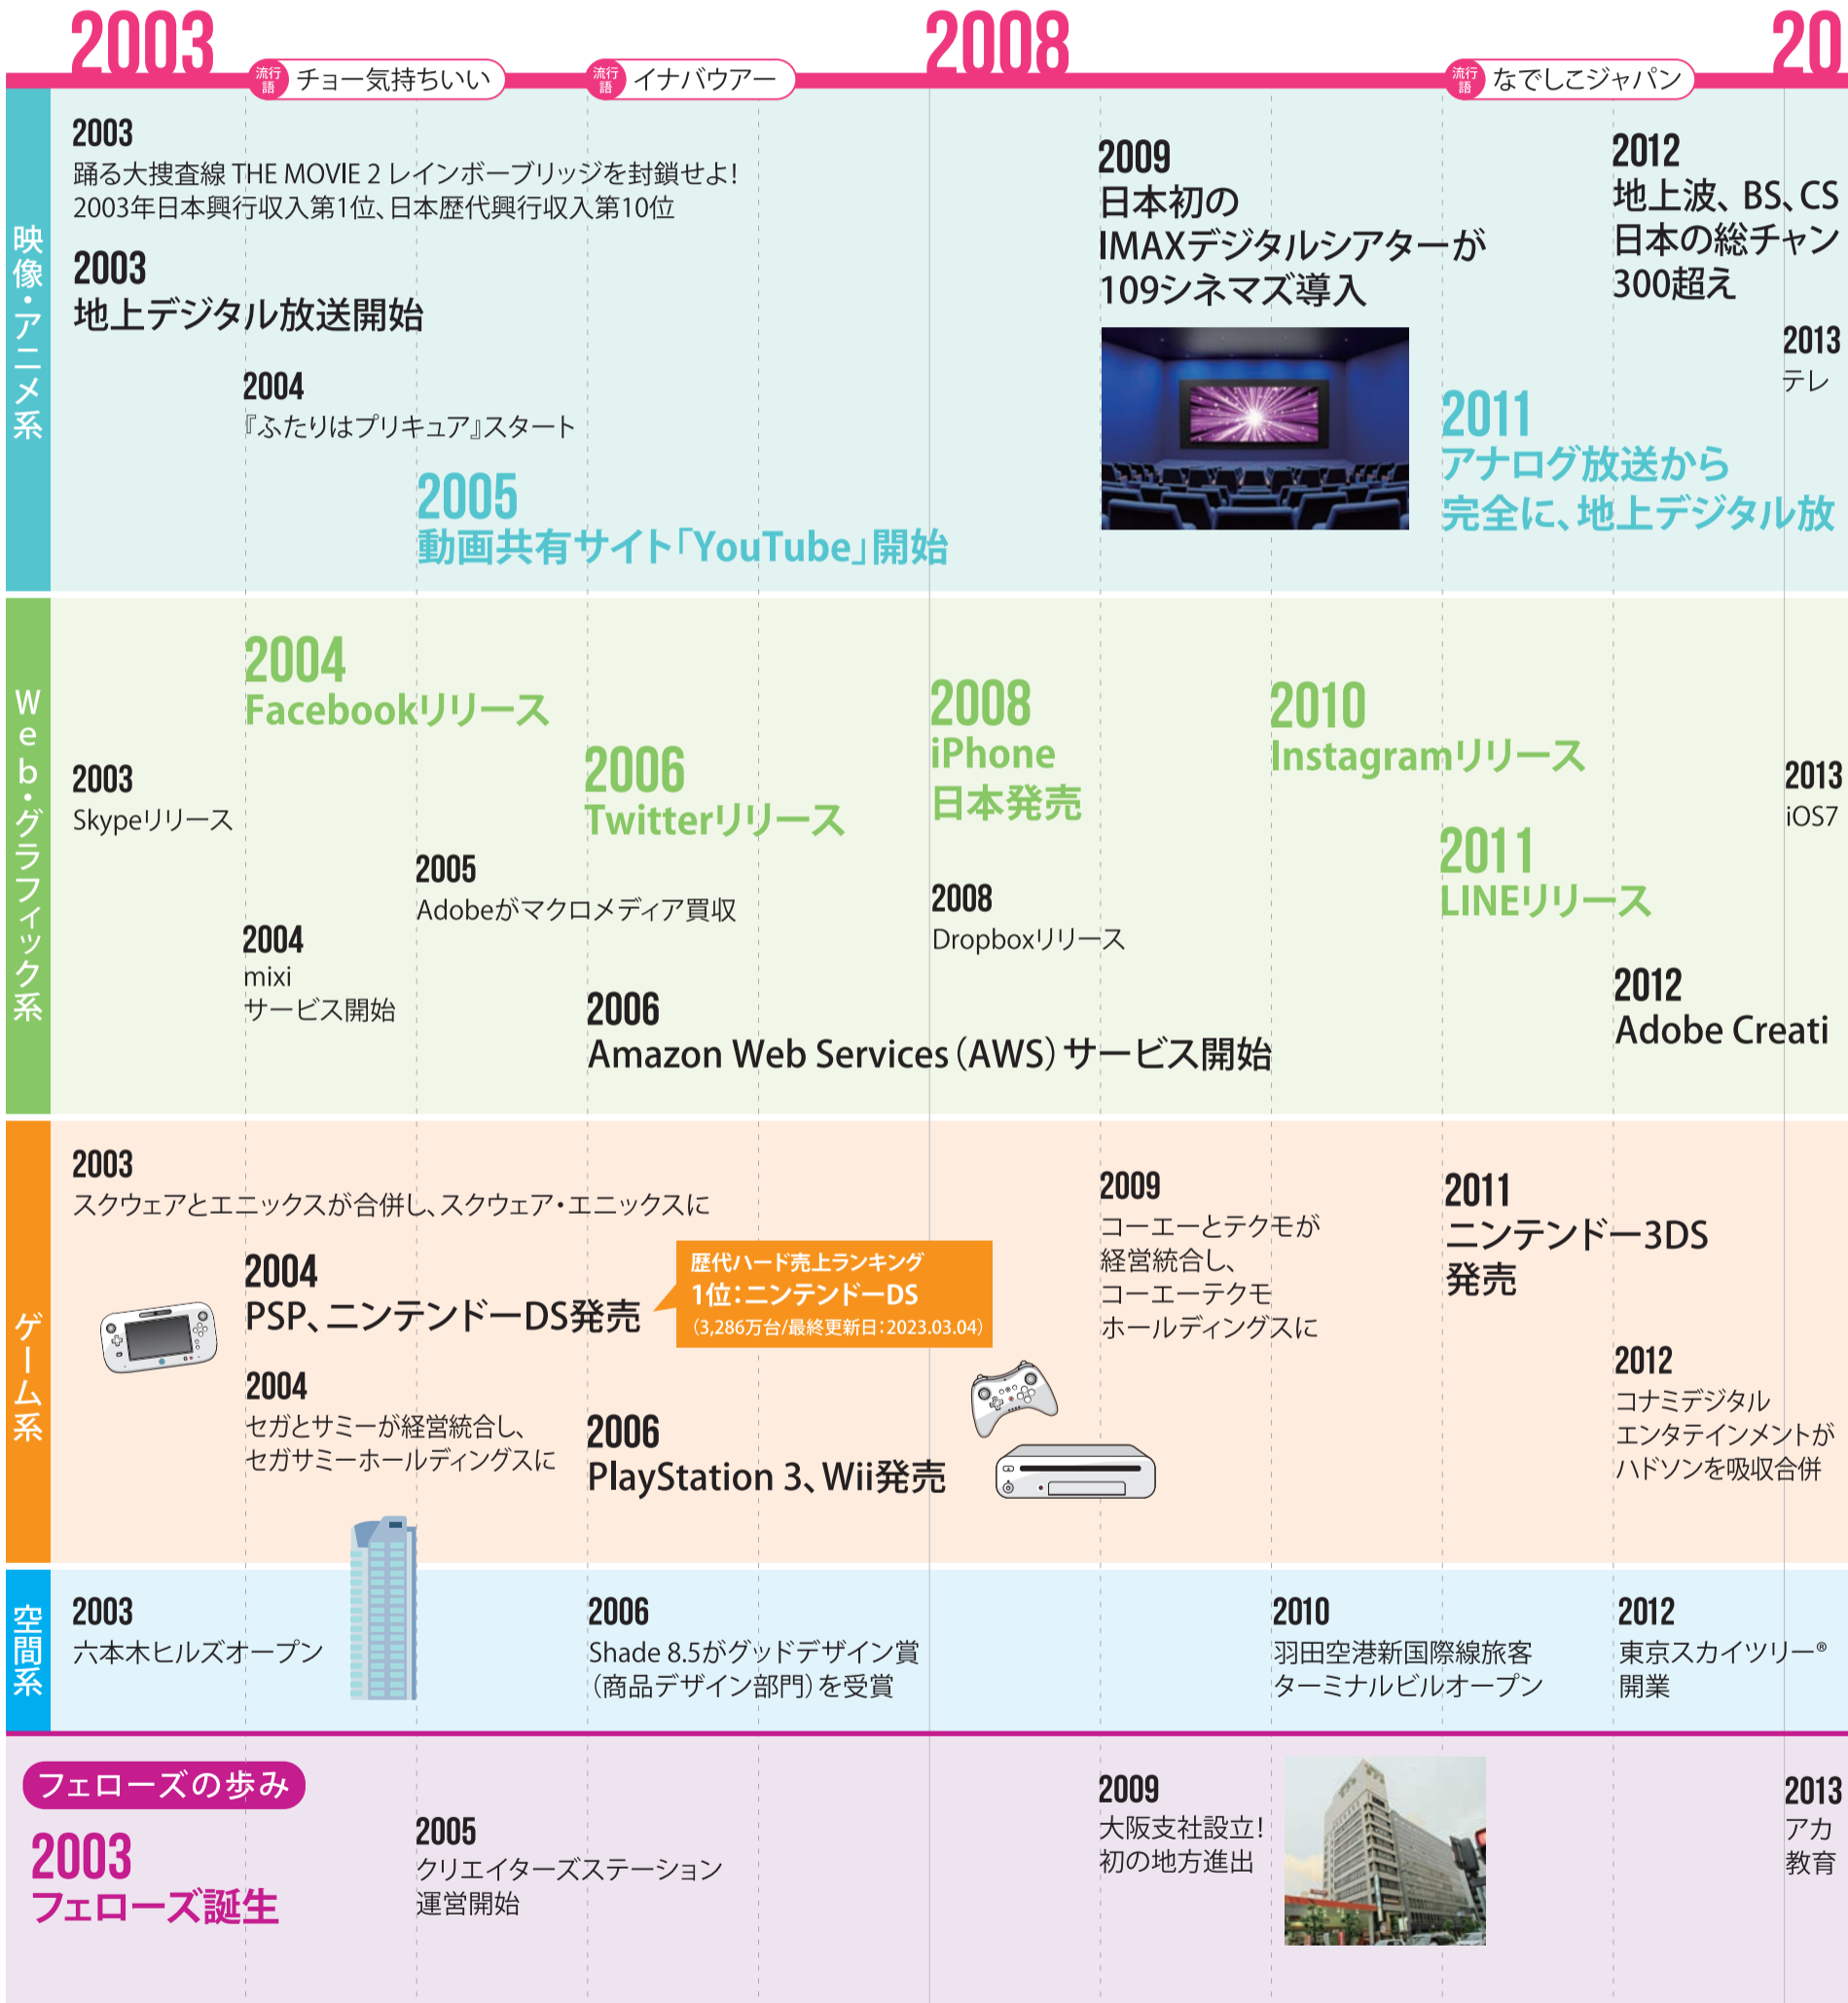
2003

流行語 チョー気持ちいい

流行語 イナバウアー

2008

流行語 なでしこジャパン

20

映像・アニメ系

2003
踊る大捜査線 THE MOVIE 2 レインボーブリッジを封鎖せよ!
2003年日本興行収入第1位、日本歴代興行収入第10位

2003
地上デジタル放送開始

2004
『ふたりはプリキュア』スタート

2005
動画共有サイト「YouTube」開始

2009
日本初の
IMAXデジタルシアターが
109シネマズ導入

2011
アナログ放送から
完全に、地上デジタル放

2012
地上波、BS、CS
日本の総チャン
300超え

2013
テレ

Web・グラフィック系

2003
Skypeリリース

2004
Facebookリリース

2004
mixi
サービス開始

2005
Adobeがマクロメディア買収

2006
Twitterリリース

2006
Amazon Web Services(AWS)サービス開始

2008
iPhone
日本発売

2008
Dropboxリリース

2010
Instagramリリース

2011
LINEリリース

2012
Adobe Creati

2013
iOS7

ゲーム系

2003
スクウェアとエニックスが合併し、スクウェア・エニックスに

2004
PSP、ニンテンドーDS発売

歴代ハード売上ランキング
1位:ニンテンドーDS
(3,286万台/最終更新日:2023.03.04)

2004
セガとサミーが経営統合し、
セガサミーホールディングスに

2006
PlayStation 3、Wii発売

2009
コーエーとテクモが
経営統合し、
コーエーテクモ
ホールディングスに

2011
ニンテンドー3DS
発売

2012
コナミデジタル
エンタテインメントが
ハドソンを吸収合併

空間系

2003
六本木ヒルズオープン

2006
Shade 8.5がグッドデザイン賞
(商品デザイン部門)を受賞

2010
羽田空港新国際線旅客
ターミナルビルオープン

2012
東京スカイツリー®
開業

フェローズの歩み

2003
フェローズ誕生

2005
クリエイターズステーション
運営開始

2009
大阪支社設立!
初の地方進出

2013
アカ
教育